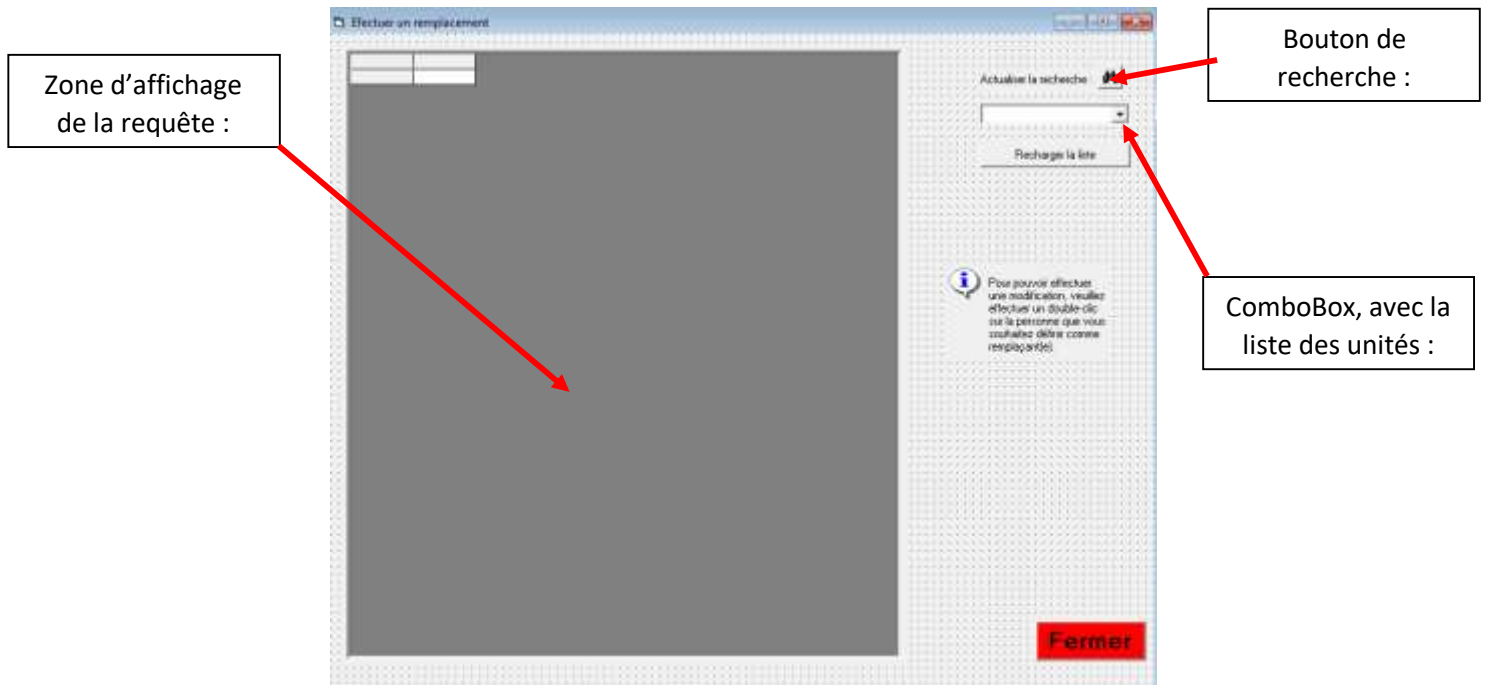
Zone d’affichage de la requête :

Effectuer un remplacement

Actualiser la recherche

Recharger la liste

Pour pouvoir effectuer une modification, veuillez effectuer un double-clic sur la personne que vous souhaitez définir comme remplaçant(e)

Fermer

Bouton de recherche :

ComboBox, avec la liste des unités :